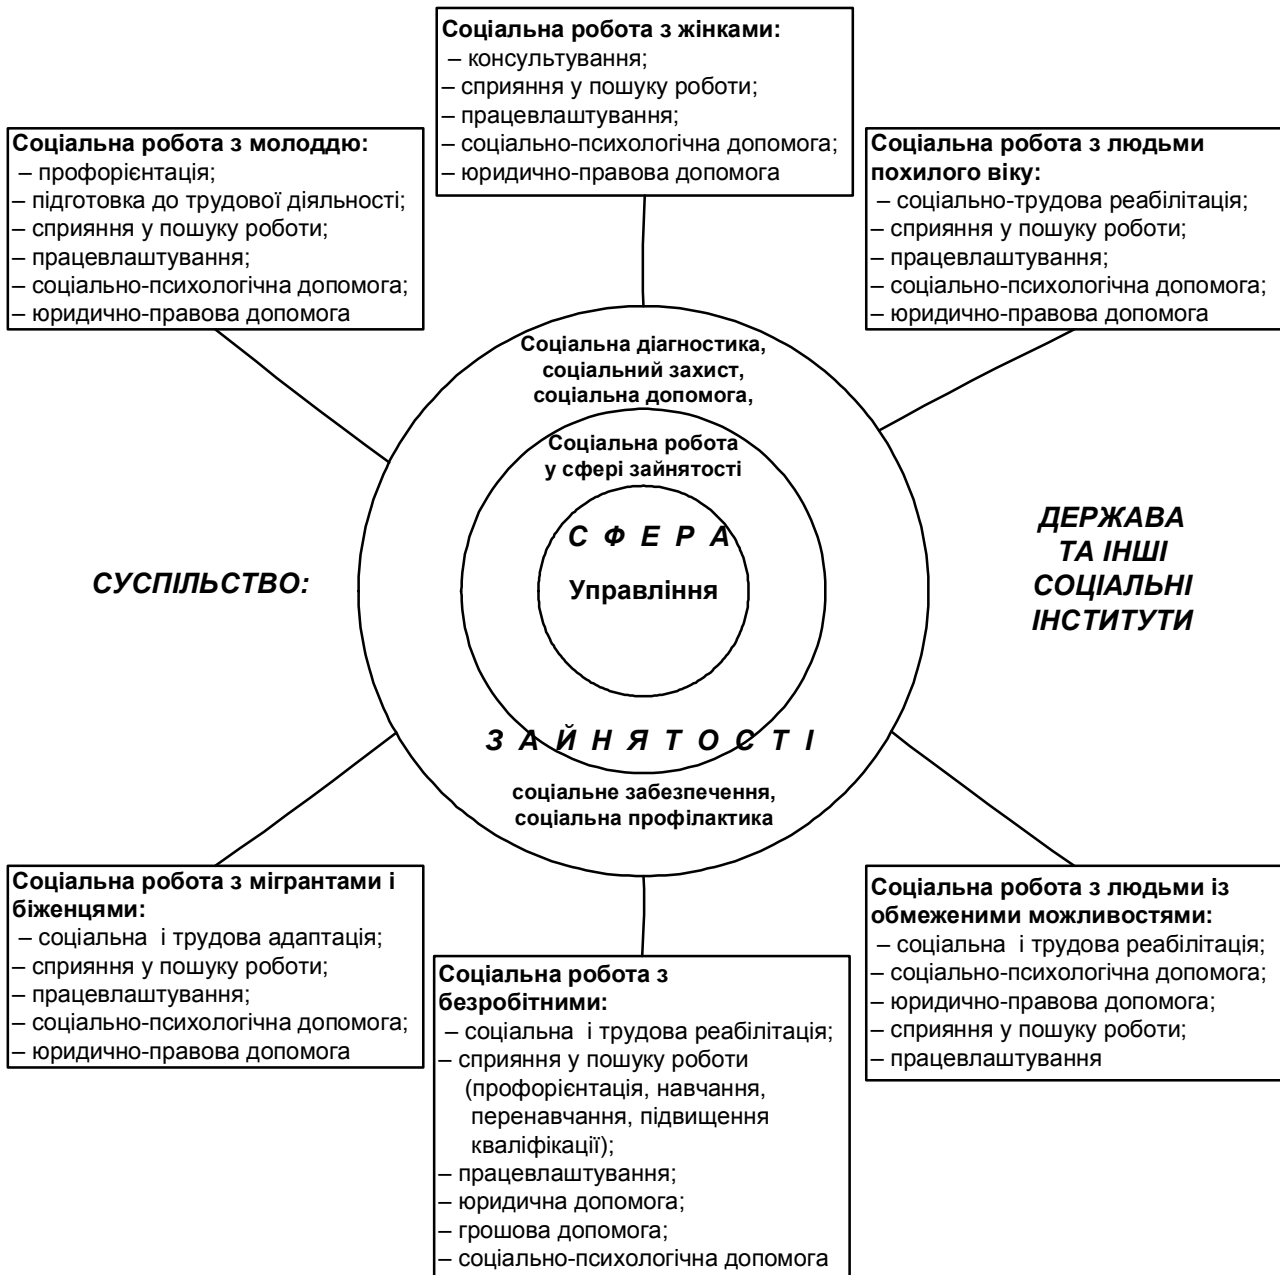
**Соціальна робота з жінками:**
– консультування;
– сприяння у пошуку роботи;
– працевлаштування;
– соціально-психологічна допомога;
– юридично-правова допомога

**Соціальна робота з молоддю:**
– профорієнтація;
– підготовка до трудової діяльності;
– сприяння у пошуку роботи;
– працевлаштування;
– соціально-психологічна допомога;
– юридично-правова допомога

**Соціальна робота з людьми похилого віку:**
– соціально-трудова реабілітація;
– сприяння у пошуку роботи;
– працевлаштування;
– соціально-психологічна допомога;
– юридично-правова допомога

Соціальна діагностика, соціальний захист, соціальна допомога,

Соціальна робота у сфері зайнятості

С Ф Е Р А

Управління

З А Й Н Я Т О С Т І

соціальне забезпечення, соціальна профілактика

СУСПІЛЬСТВО:

ДЕРЖАВА ТА ІНШІ СОЦІАЛЬНІ ІНСТИТУТИ

**Соціальна робота з мігрантами і біженцями:**
– соціальна і трудова адаптація;
– сприяння у пошуку роботи;
– працевлаштування;
– соціально-психологічна допомога;
– юридично-правова допомога

**Соціальна робота з безробітними:**
– соціальна і трудова реабілітація;
– сприяння у пошуку роботи (профорієнтація, навчання, перенавчання, підвищення кваліфікації);
– працевлаштування;
– юридична допомога;
– грошова допомога;
– соціально-психологічна допомога

**Соціальна робота з людьми із обмеженими можливостями:**
– соціальна і трудова реабілітація;
– соціально-психологічна допомога;
– юридично-правова допомога;
– сприяння у пошуку роботи;
– працевлаштування